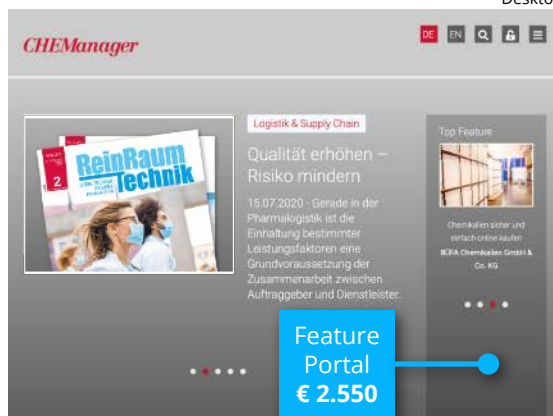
Deskto

CHEManager

DE EN

ReinRaum Technik

2

Logistik & Supply Chain

Qualität erhöhen – Risiko mindern

15.07.2020 · Gerade in der Pharmalogistik ist die Einhaltung bestimmter Leistungsfaktoren eine Grundvoraussetzung der Zusammenarbeit zwischen Auftraggeber und Dienstleister.

Top Feature

Chemikalien sicher und einfach online kaufen

BÜFA Chemikalien GmbH & Co. KG

Feature Portal
€ 2.550